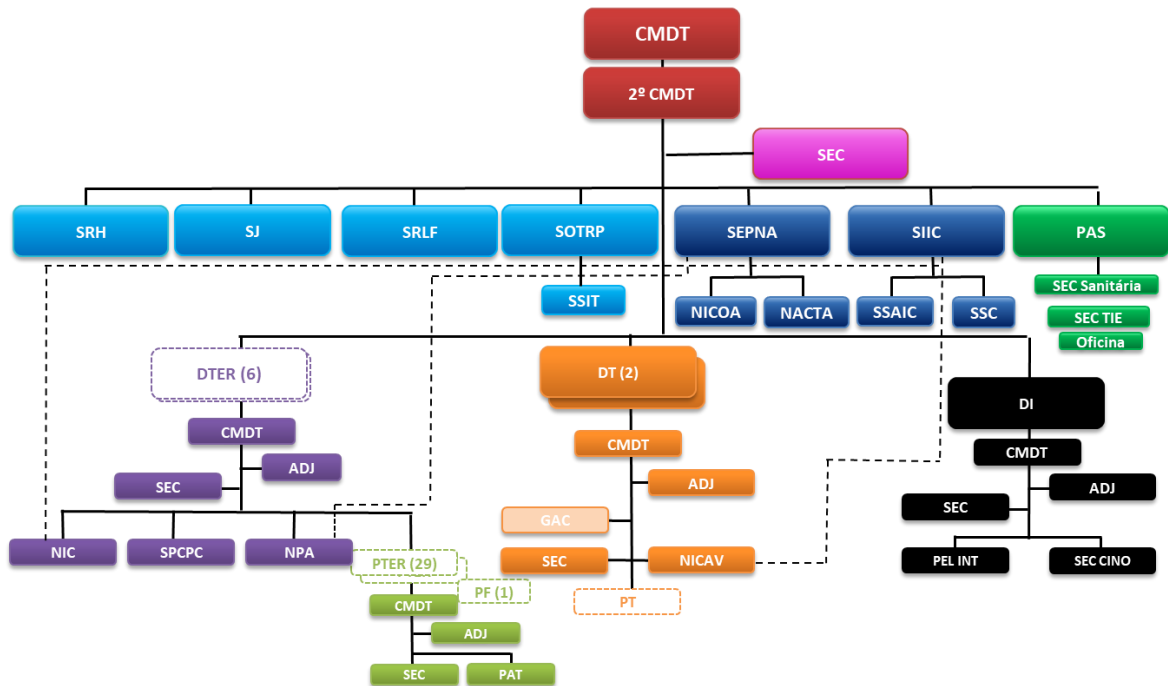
CMDT
2º CMDT
SEC
SRH
SJ
SRLF
SOTRP
SEPNA
SIIC
PAS
SSIT
NICOA
NACTA
SSAIC
SSC
SEC Sanitária
SEC TIE
Oficina
DTER (6)
DT (2)
DI
CMDT
ADJ
SEC
CMDT
ADJ
GAC
SEC
NICAV
PT
CMDT
SEC
ADJ
PEL INT
SEC CINO
NIC
SPCPC
NPA
PTER (29)
PF (1)
CMDT
ADJ
SEC
PAT